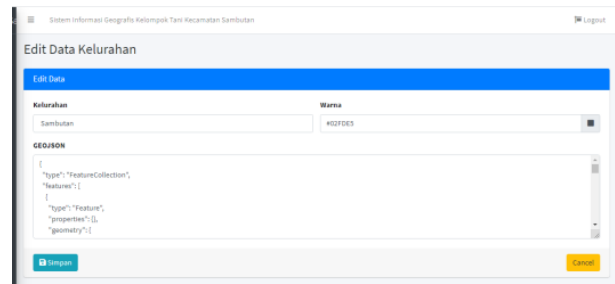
≡ Sistem Informasi Geografis Kelompok Tani Kecamatan Sambutan

Logout

Edit Data Kelurahan

Edit Data

Kelurahan

Sambutan

Warna

#02FDE5

GEOJSON

{
"type": "FeatureCollection",
"features": [
{
"type": "Feature",
"properties": {},
"geometry": {

Simpan

Cancel